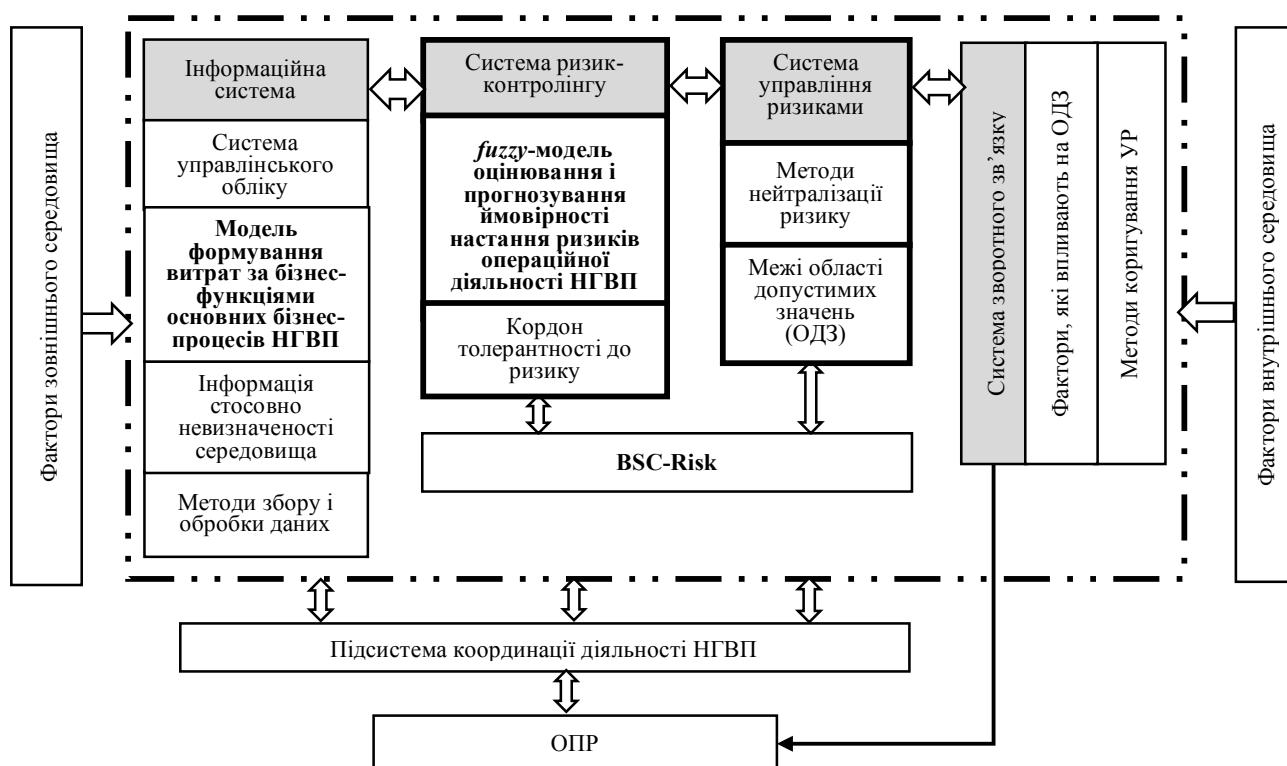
Фактори зовнішнього середовища

Інформаційна система

Система управлінського обліку

Модель формування витрат за бізнес-функціями основних бізнес-процесів НГВП

Інформація стосовно невизначеності середовища

Методи збору і обробки даних

Система ризик-контролінгу

*fuzzy*-модель оцінювання і прогнозування ймовірності настання ризиків операційної діяльності НГВП

Кордон толерантності до ризику

Система управління ризиками

Методи нейтралізації ризику

Межі області допустимих значень (ОДЗ)

BSC-Risk

Система зворотного зв'язку

Фактори, які впливають на ОДЗ

Методи коригування УР

Фактори внутрішнього середовища

Підсистема координації діяльності НГВП

ОПР